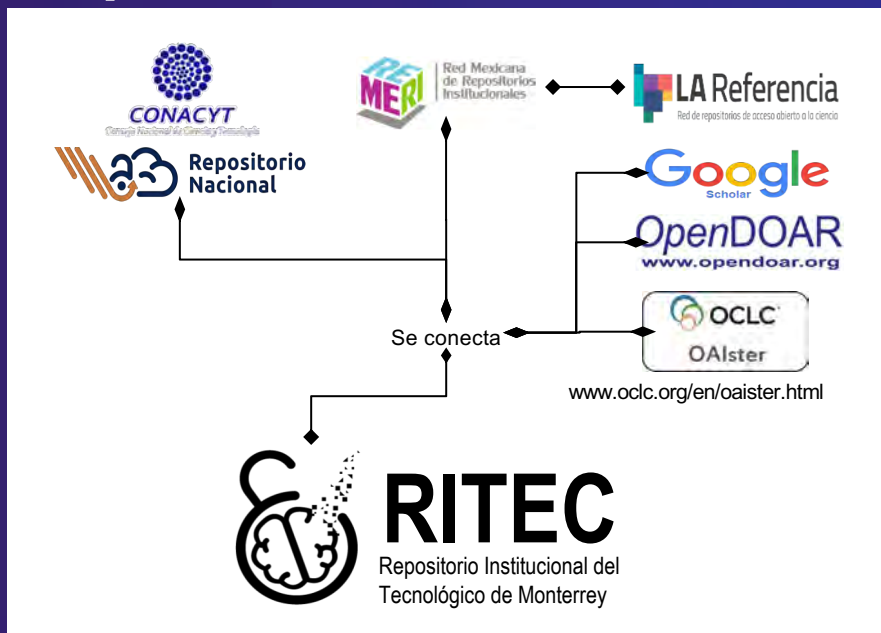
CONACYT
Consejo Nacional de Ciencia y Tecnología

Repositorio Nacional

REMERI
Red Mexicana de Repositorios Institucionales

LA Referencia
Red de repositorios de acceso abierto a la ciencia

Google Scholar

OpenDOAR
www.opendoar.org

OCLC
OAIster
www.oclc.org/en/oaister.html

Se conecta

RITEC
Repositorio Institucional del Tecnológico de Monterrey